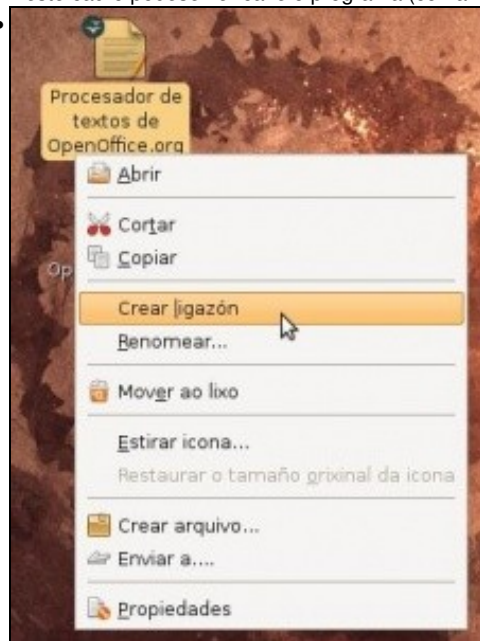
Neste caso podemos facer o programa (cortado)

Procesador de textos de OpenOffice.org

Abrir

Cortar
Copiar

Crear ligazón
Renomear...

Mover ao lixo

Estirar icona...
Restaurar o tamaño orixinal da icona

Crear arquivo...
Enviar a....

Propiedades